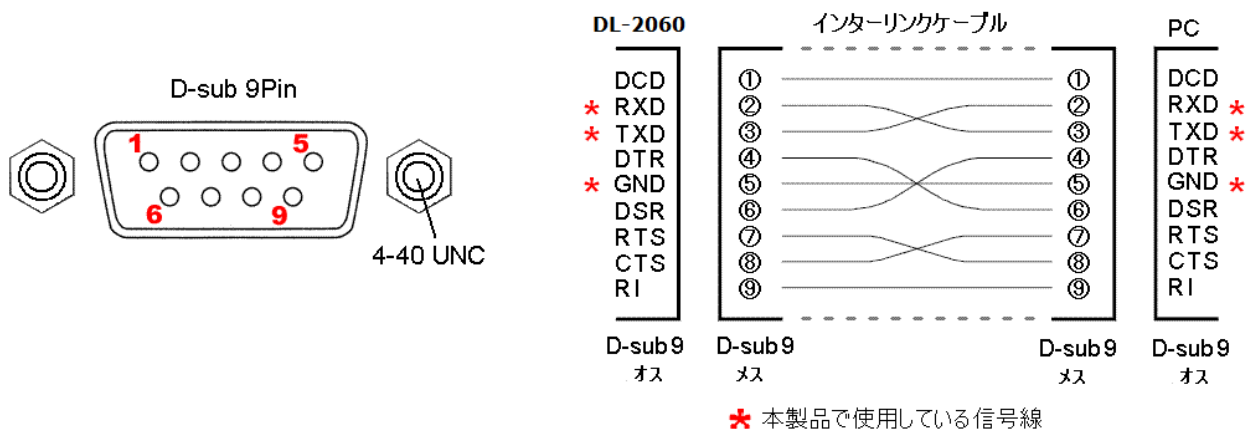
D-sub 9Pin

1
5
6
9

4-40 UNC

DL-2060

DCD
* RXD
* TXD
DTR
* GND
DSR
RTS
CTS
RI

D-sub 9
オス

インターリンクケーブル

①
②
③
④
⑤
⑥
⑦
⑧
⑨

D-sub 9
メス

①
②
③
④
⑤
⑥
⑦
⑧
⑨

D-sub 9
メス

PC

DCD
RXD *
TXD *
DTR
GND *
DSR
RTS
CTS
RI

D-sub 9
オス

* 本製品で使用している信号線